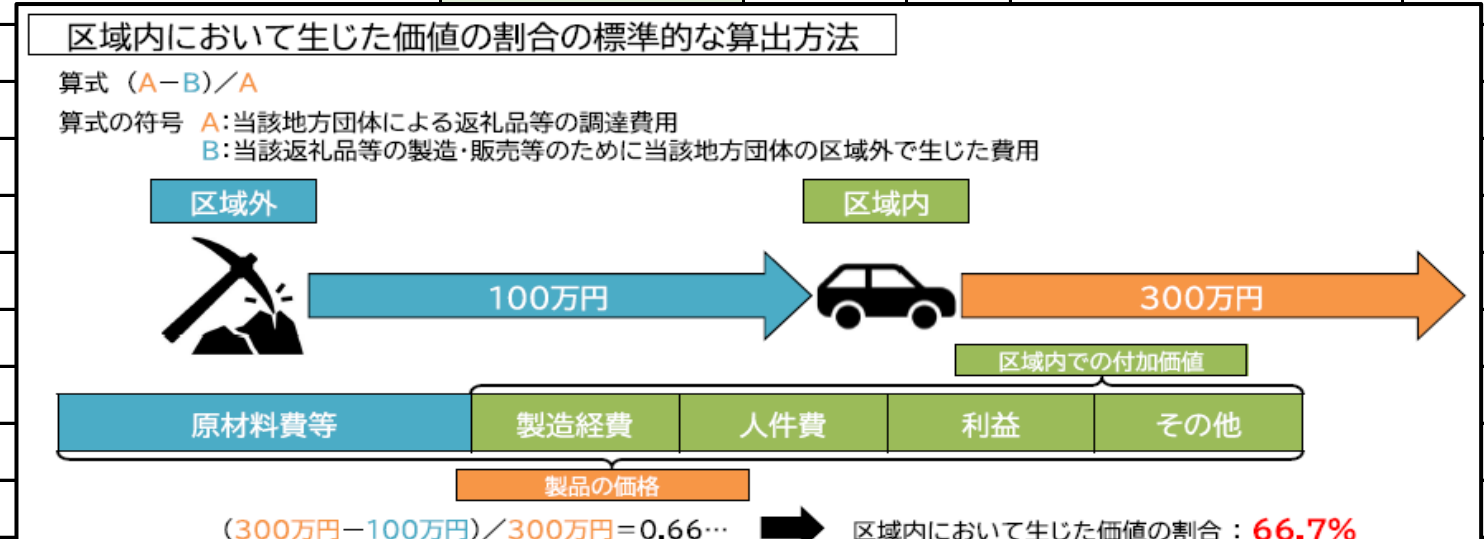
区域内において生じた価値の割合の標準的な算出方法

算式 （A－B）／A

算式の符号 A：当該地方団体による返礼品等の調達費用
B：当該返礼品等の製造・販売等のために当該地方団体の区域外で生じた費用

区域外

区域内

100万円

300万円

区域内での付加価値

| 原材料費等 | 製造経費 | 人件費 | 利益 | その他 |
|---|---|---|---|---|

製品の価格

（300万円－100万円）／300万円＝0.66…

区域内において生じた価値の割合：66.7%